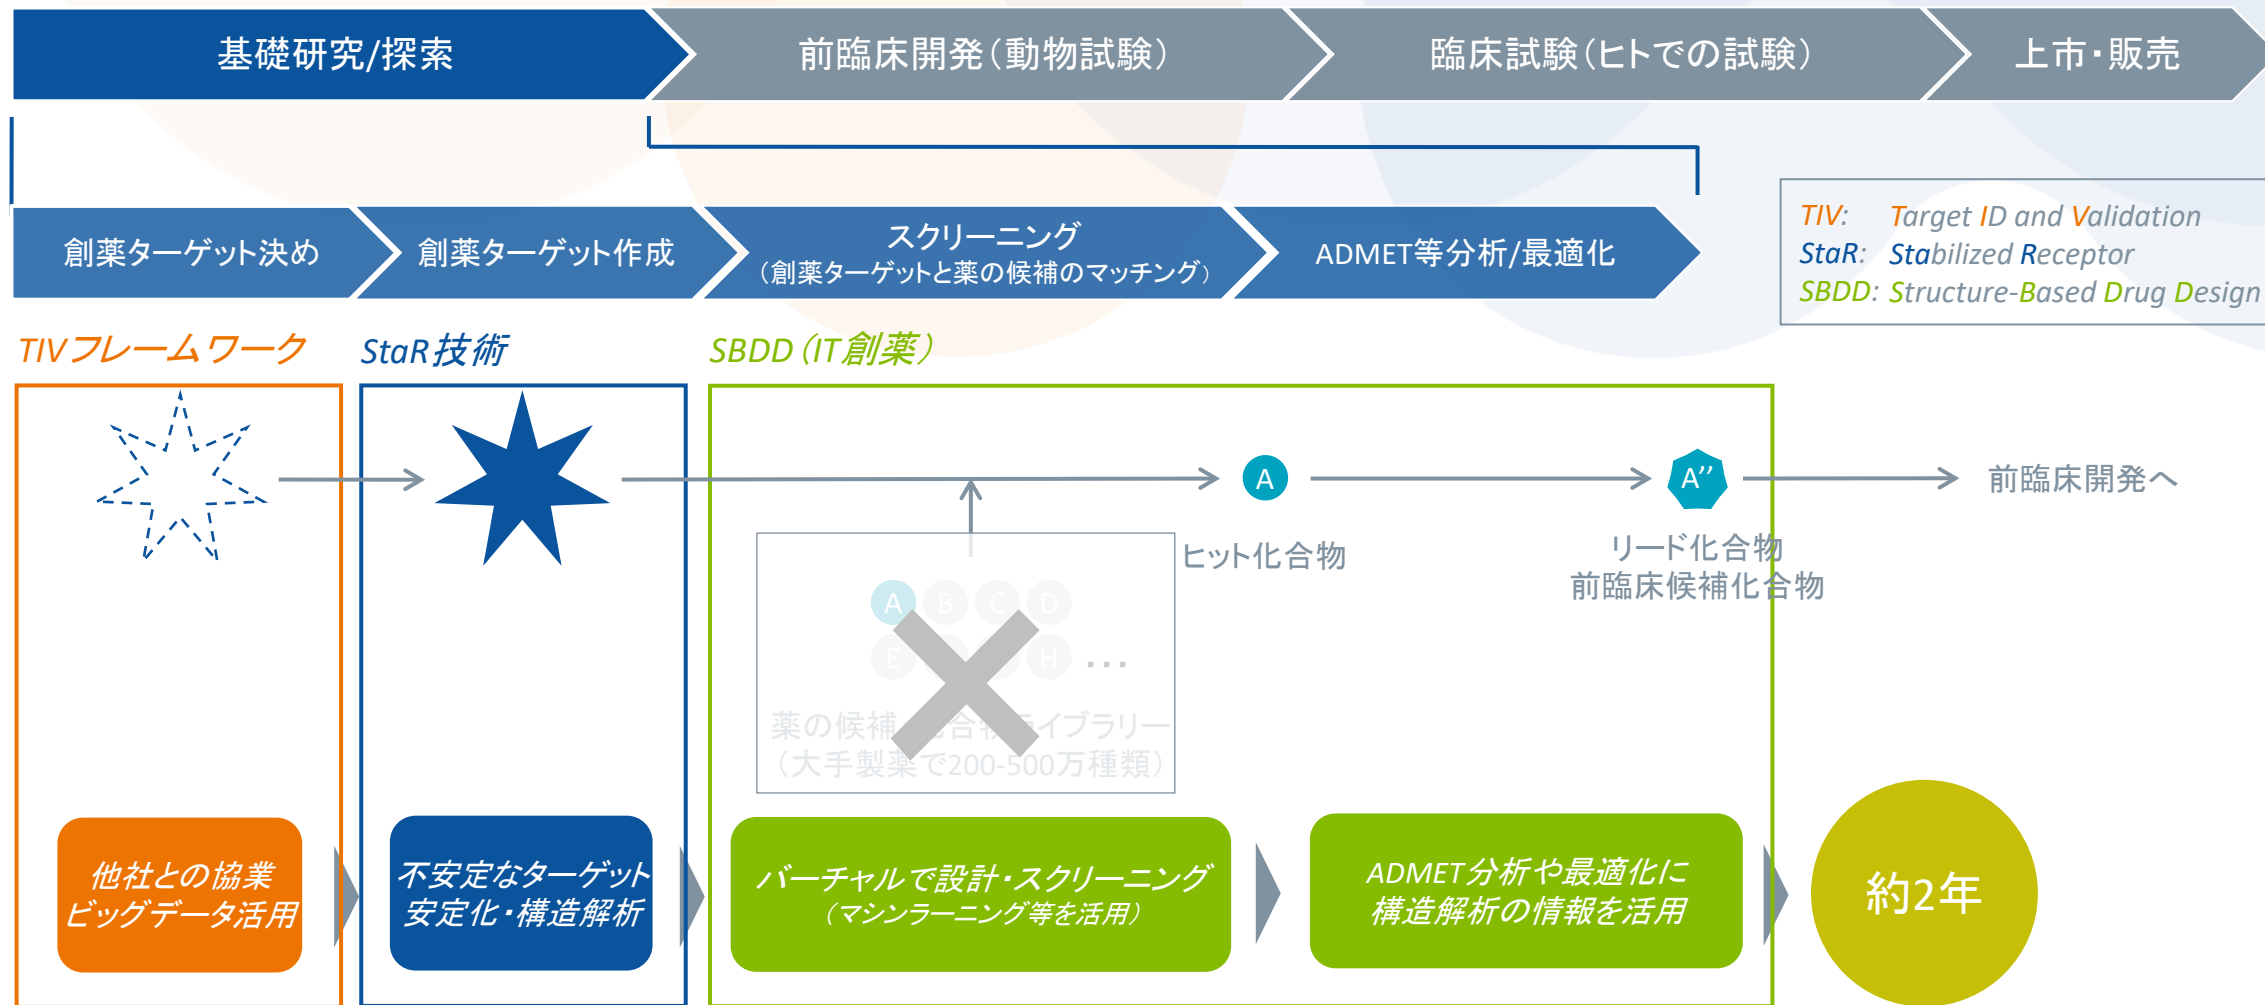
基礎研究/探索

前臨床開発（動物試験）

臨床試験（ヒトでの試験）

上市・販売

創薬ターゲット決め

創薬ターゲット作成

スクリーニング
（創薬ターゲットと薬の候補のマッチング）

ADMET等分析/最適化

TIV: Target ID and Validation
StaR: Stabilized Receptor
SBDD: Structure-Based Drug Design

TIVフレームワーク

StaR技術

SBDD（IT創薬）

A

A''

前臨床開発へ

ヒット化合物

リード化合物
前臨床候補化合物

A B C D
E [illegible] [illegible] H …

薬の候補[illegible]合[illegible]ライブラリー
（大手製薬で200-500万種類）

他社との協業
ビッグデータ活用

不安定なターゲット
安定化・構造解析

バーチャルで設計・スクリーニング
（マシンラーニング等を活用）

ADMET分析や最適化に
構造解析の情報を活用

約2年